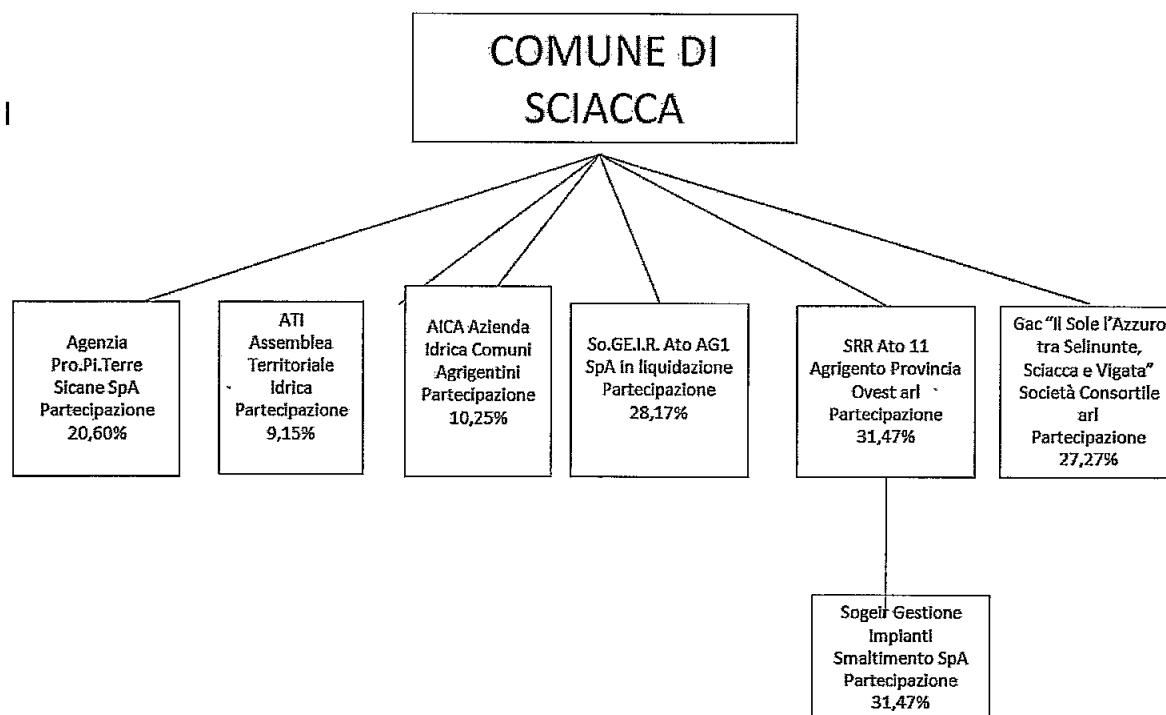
I

COMUNE DI SCIACCA

Agenzia Pro.Pi.Terre Sicane SpA Partecipazione 20,60%

ATI Assemblea Territoriale Idrica Partecipazione 9,15%

AICA Azienda Idrica Comuni Agrigentini Partecipazione 10,25%

So.GE.I.R. Ato AG1 SpA in liquidazione Partecipazione 28,17%

SRR Ato 11 Agrigento Provincia Ovest arl Partecipazione 31,47%

Gac "Il Sole l'Azzurro tra Selinunte, Sciacca e Vigata" Società Consortile arl Partecipazione 27,27%

Sogeir Gestione Impianti Smaltimento SpA Partecipazione 31,47%